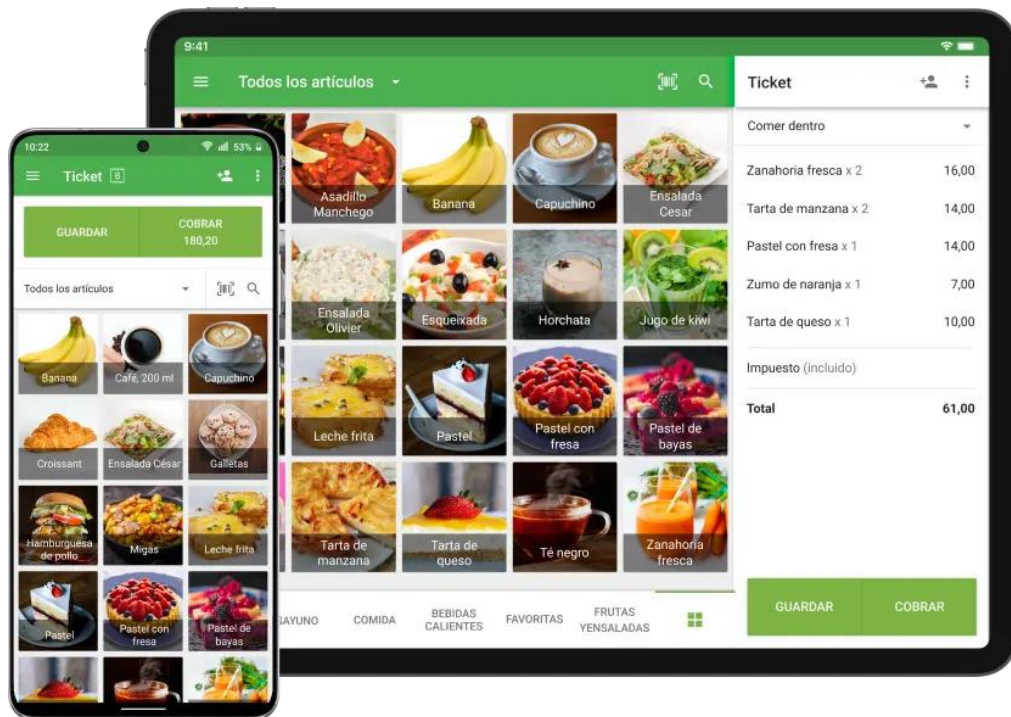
9:41

Todos los artículos

Asadillo Manchego
Banana
Capuchino
Ensalada Cesar
Ensalada Olivier
Esqueixada
Horchata
Jugo de kiwi
Leche frita
Pastel
Pastel con fresa
Pastel de bayas
Tarta de manzana
Tarta de queso
Té negro
Zanahoria fresca

SAYUNO
COMIDA
BEBIDAS CALIENTES
FAVORITAS
FRUTAS YENSALADAS

Ticket

Comer dentro

| Zanahoria fresca x 2 | 16,00 |
|---|---|
| Tarta de manzana x 2 | 14,00 |
| Pastel con fresa x 1 | 14,00 |
| Zumo de naranja x 1 | 7,00 |
| Tarta de queso x 1 | 10,00 |

Impuesto (incluido)

Total 61,00

GUARDAR
COBRAR

10:22
53%

Ticket 8

GUARDAR
COBRAR 180,20

Todos los artículos

Banana
Café, 200 ml
Capuchino
Croissant
Ensalada César
Galletas
Hamburguesa de pollo
Migas
Leche frita
Pastel
Pastel con fresa
Pastel de bayas